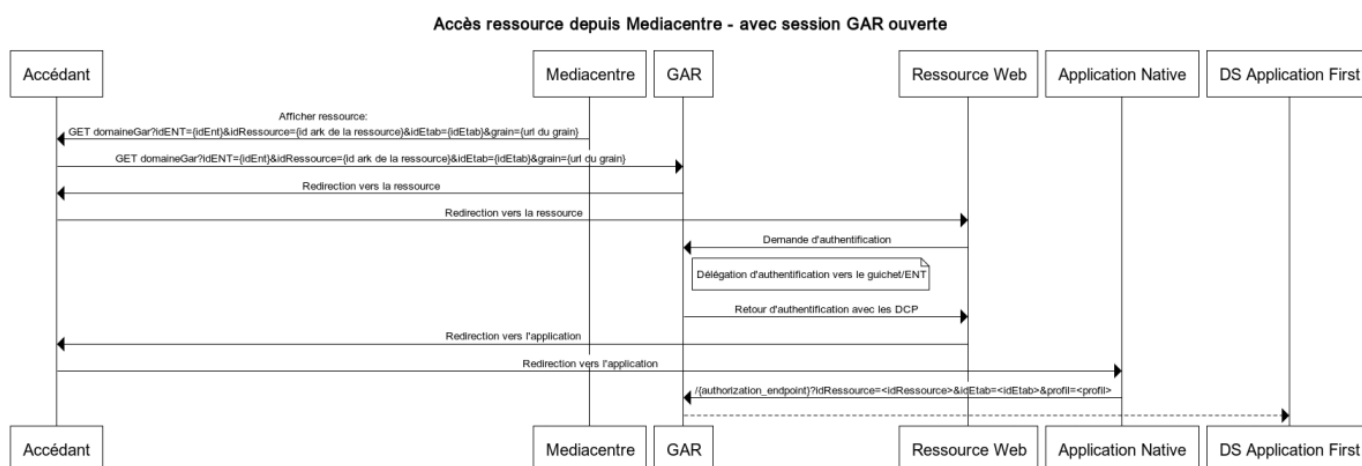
Accès ressource depuis Mediacentre - avec session GAR ouverte

Accédant

Mediacentre

GAR

Ressource Web

Application Native

DS Application First

Afficher ressource:
GET domaineGar?idENT={idEnt}&idRessource={id ark de la ressource}&idEtab={idEtab}&grain={url du grain}

GET domaineGar?idENT={idEnt}&idRessource={id ark de la ressource}&idEtab={idEtab}&grain={url du grain}

Redirection vers la ressource

Redirection vers la ressource

Demande d'authentification

Délégation d'authentification vers le guichet/ENT

Retour d'authentification avec les DCP

Redirection vers l'application

Redirection vers l'application

/{authorization_endpoint}?idRessource=<idRessource>&idEtab=<idEtab>&profil=<profil>

Accédant

Mediacentre

GAR

Ressource Web

Application Native

DS Application First